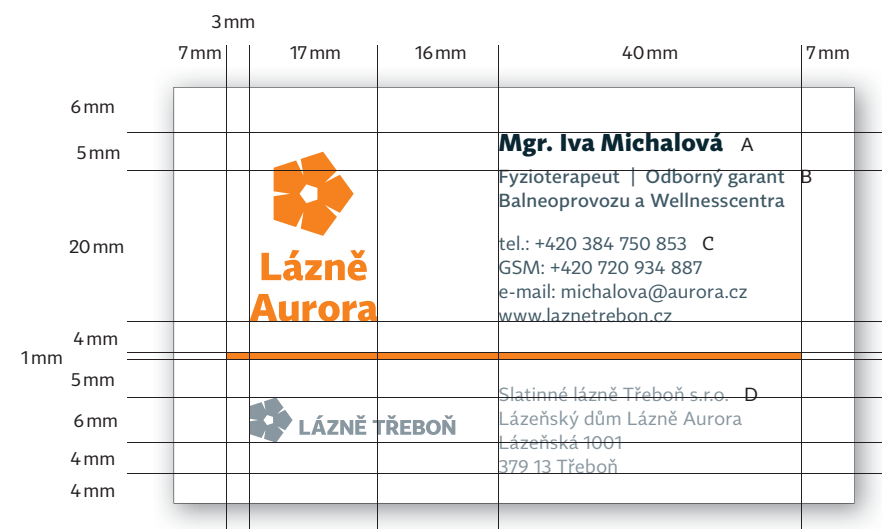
3 mm

7 mm 17 mm 16 mm 40 mm 7 mm

6 mm

5 mm

20 mm

4 mm

1 mm

5 mm

6 mm

4 mm

4 mm

Lázně Aurora

Mgr. Iva Michalová A

Fyzioterapeut | Odborný garant B
Balneoprovozu a Wellnesscentra

tel.: +420 384 750 853 C
GSM: +420 720 934 887
e-mail: michalova@aurora.cz
www.laznetrebon.cz

LÁZNĚ TŘEBOŇ

Slatinné lázně Třeboň s.r.o. D
Lázeňský dům Lázně Aurora
Lázeňská 1001
379 13 Třeboň